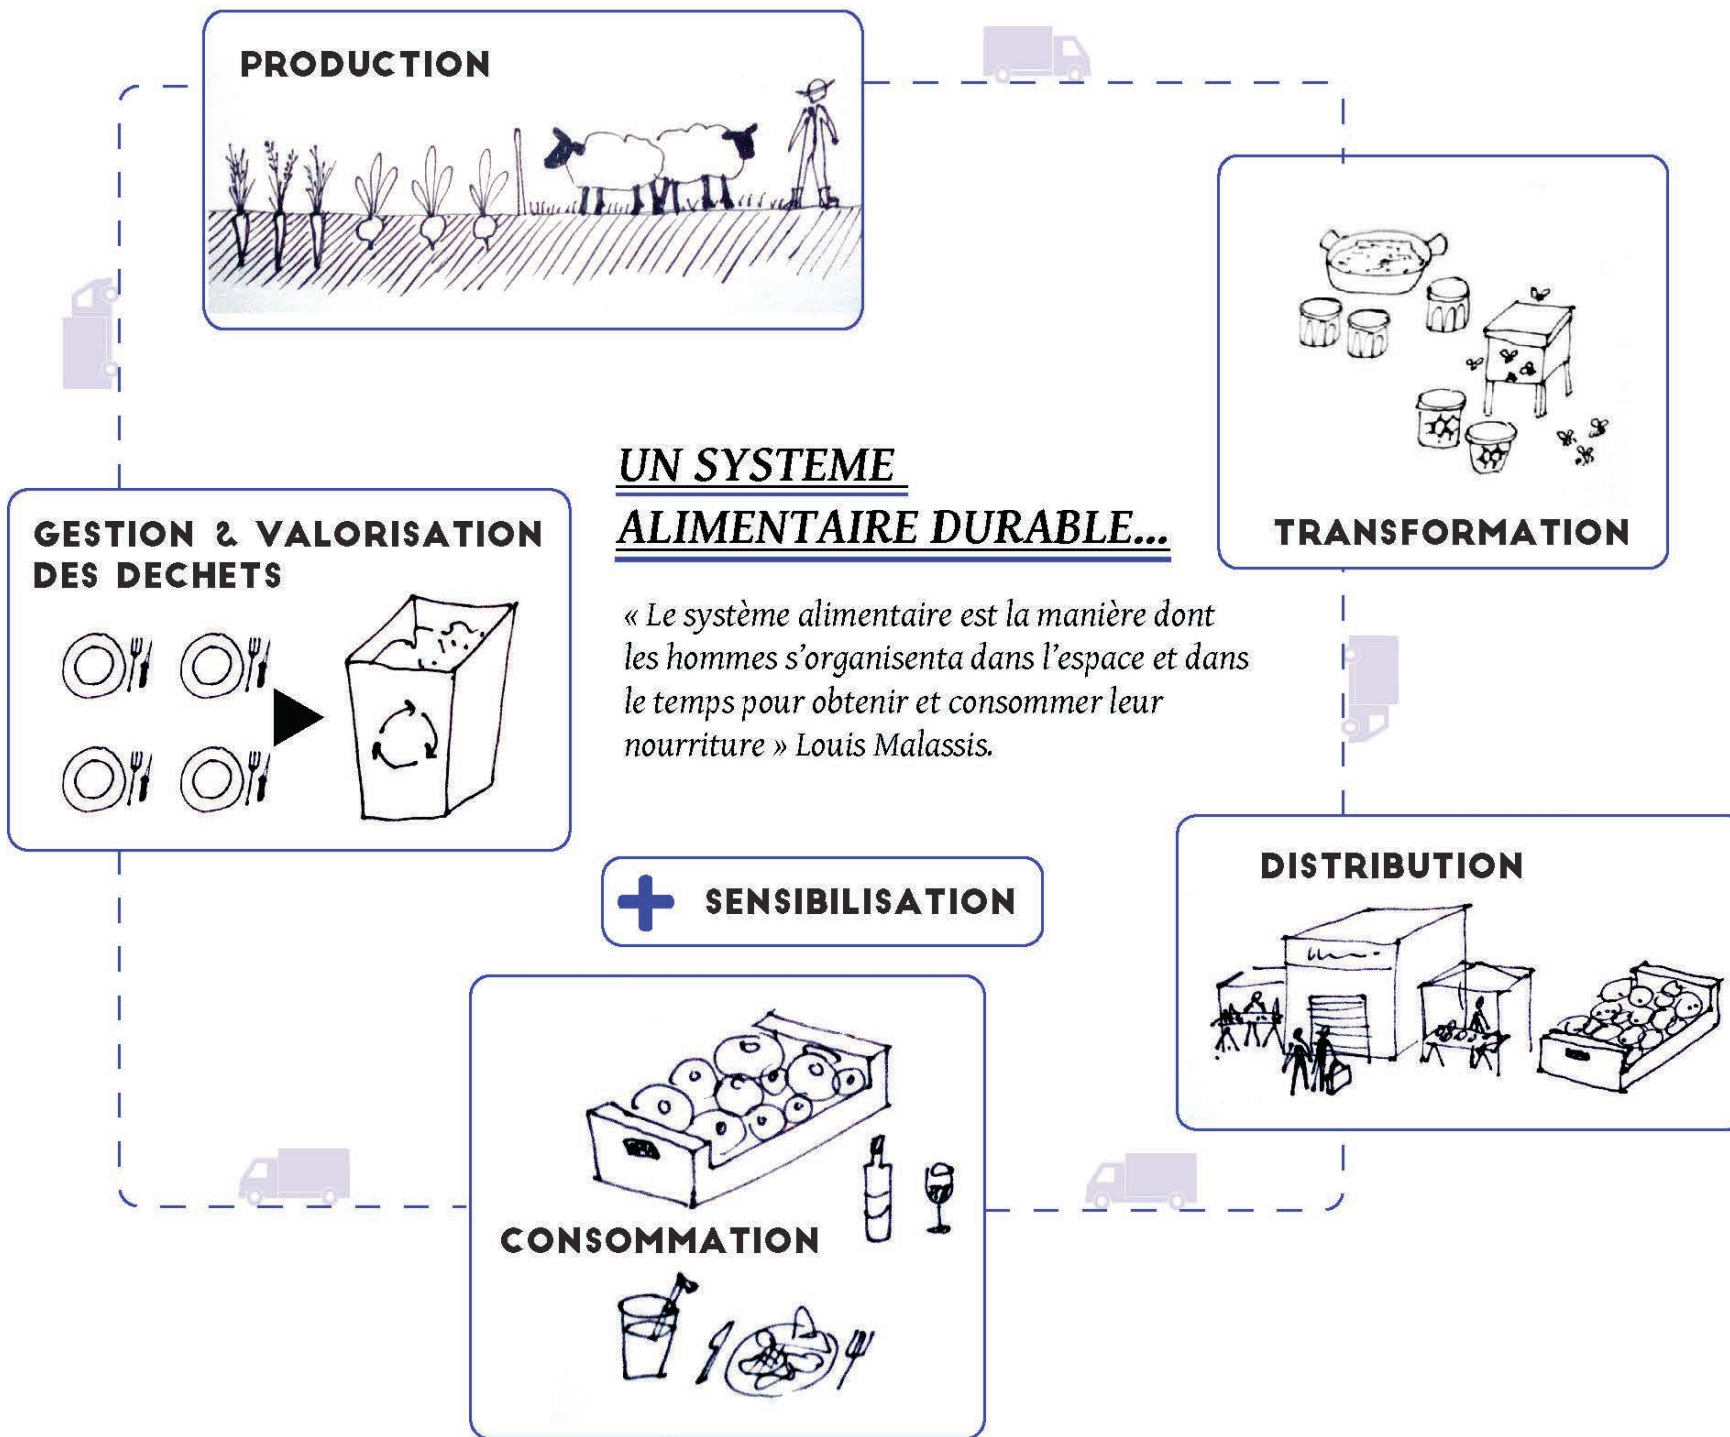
PRODUCTION

TRANSFORMATION

UN SYSTEME ALIMENTAIRE DURABLE...

« Le système alimentaire est la manière dont les hommes s'organisenta dans l'espace et dans le temps pour obtenir et consommer leur nourriture » Louis Malassis.

GESTION & VALORISATION DES DECHETS

DISTRIBUTION

SENSIBILISATION

CONSOMMATION